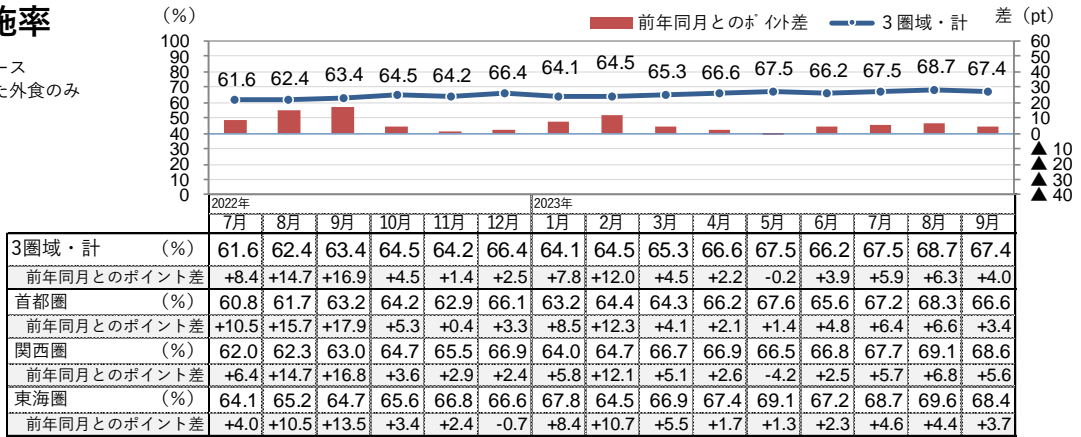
施率
ース
た外食のみ

（%）
前年同月とのポイント差　3圏域・計　差（pt）

100 90 80 70 60 50 40 30 20 10 0
60 50 40 30 20 10 0 ▲10 ▲20 ▲30 ▲40

61.6 62.4 63.4 64.5 64.2 66.4 64.1 64.5 65.3 66.6 67.5 66.2 67.5 68.7 67.4

2022年
2023年

| | 7月 | 8月 | 9月 | 10月 | 11月 | 12月 | 1月 | 2月 | 3月 | 4月 | 5月 | 6月 | 7月 | 8月 | 9月 |
|---|---|---|---|---|---|---|---|---|---|---|---|---|---|---|---|
| 3圏域・計　（%） | 61.6 | 62.4 | 63.4 | 64.5 | 64.2 | 66.4 | 64.1 | 64.5 | 65.3 | 66.6 | 67.5 | 66.2 | 67.5 | 68.7 | 67.4 |
| 前年同月とのポイント差 | +8.4 | +14.7 | +16.9 | +4.5 | +1.4 | +2.5 | +7.8 | +12.0 | +4.5 | +2.2 | -0.2 | +3.9 | +5.9 | +6.3 | +4.0 |
| 首都圏　（%） | 60.8 | 61.7 | 63.2 | 64.2 | 62.9 | 66.1 | 63.2 | 64.4 | 64.3 | 66.2 | 67.6 | 65.6 | 67.2 | 68.3 | 66.6 |
| 前年同月とのポイント差 | +10.5 | +15.7 | +17.9 | +5.3 | +0.4 | +3.3 | +8.5 | +12.3 | +4.1 | +2.1 | +1.4 | +4.8 | +6.4 | +6.6 | +3.4 |
| 関西圏　（%） | 62.0 | 62.3 | 63.0 | 64.7 | 65.5 | 66.9 | 64.0 | 64.7 | 66.7 | 66.9 | 66.5 | 66.8 | 67.7 | 69.1 | 68.6 |
| 前年同月とのポイント差 | +6.4 | +14.7 | +16.8 | +3.6 | +2.9 | +2.4 | +5.8 | +12.1 | +5.1 | +2.6 | -4.2 | +2.5 | +5.7 | +6.8 | +5.6 |
| 東海圏　（%） | 64.1 | 65.2 | 64.7 | 65.6 | 66.8 | 66.6 | 67.8 | 64.5 | 66.9 | 67.4 | 69.1 | 67.2 | 68.7 | 69.6 | 68.4 |
| 前年同月とのポイント差 | +4.0 | +10.5 | +13.5 | +3.4 | +2.4 | -0.7 | +8.4 | +10.7 | +5.5 | +1.7 | +1.3 | +2.3 | +4.6 | +4.4 | +3.7 |